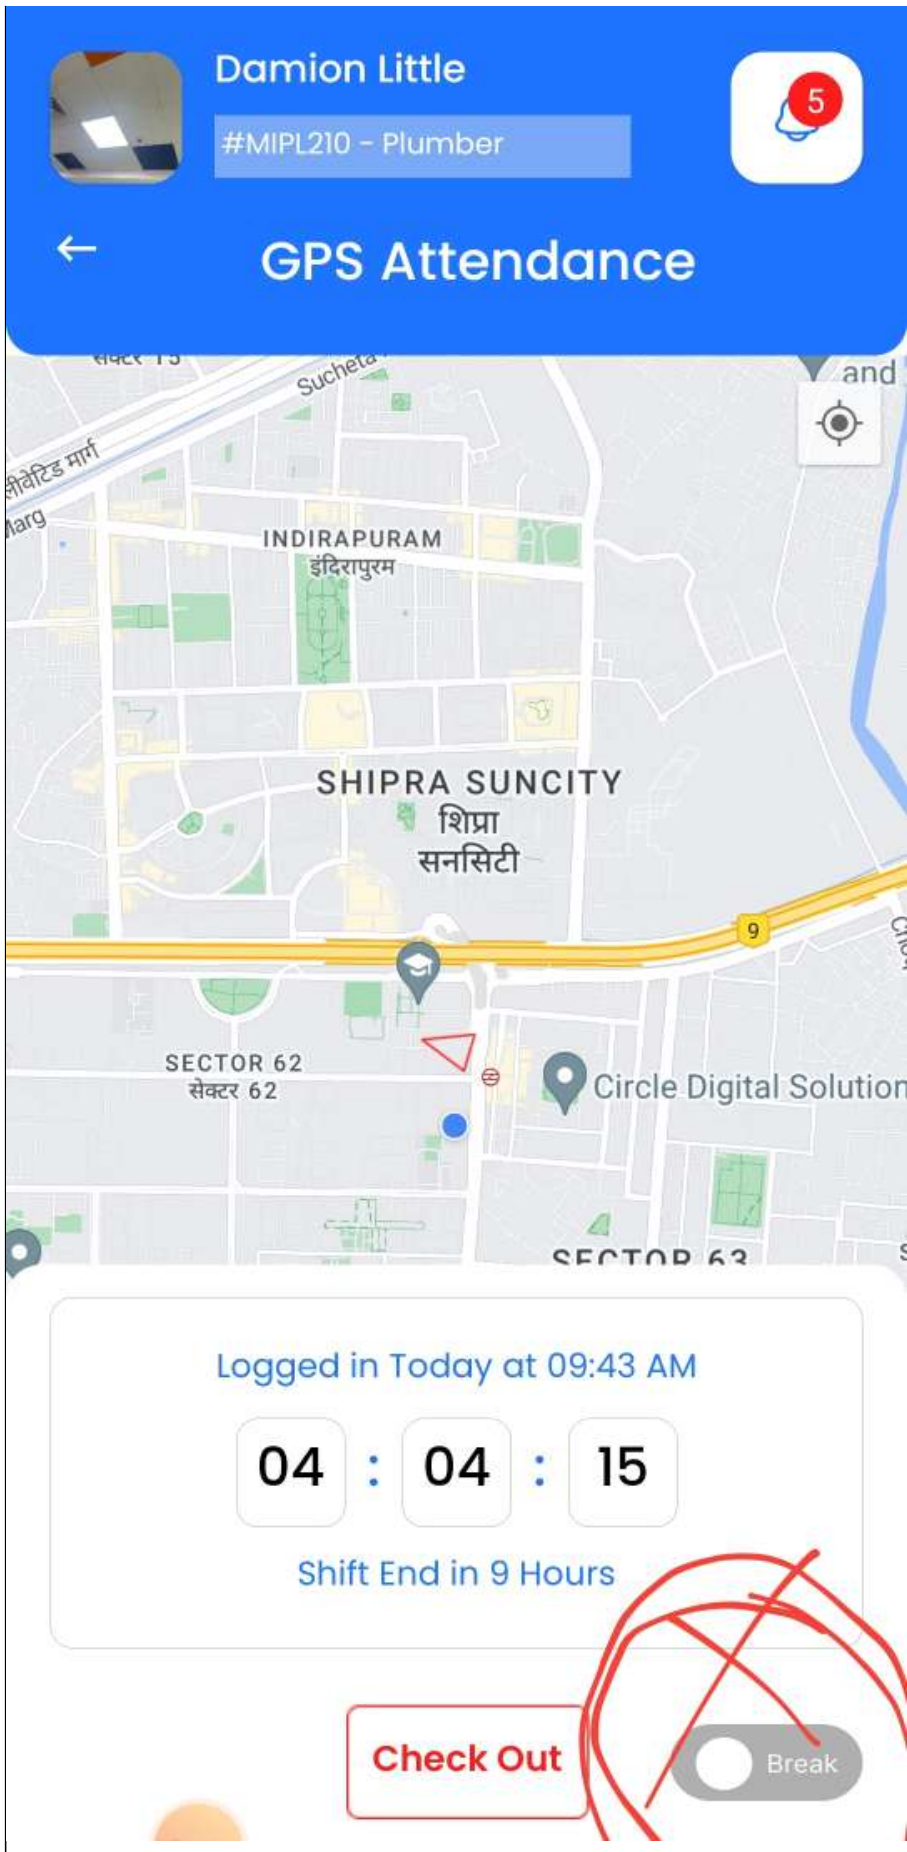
Damion Little
#MIPL210 - Plumber
5
GPS Attendance

सेक्टर 15
Sucheta
and
लीवेटिड मार्ग
Marg
INDIRAPURAM
इंदिरापुरम
SHIPRA SUNCITY
शिप्रा
सनसिटी
9
SECTOR 62
सेक्टर 62
Circle Digital Solution
SECTOR 63

Logged in Today at 09:43 AM
04 : 04 : 15
Shift End in 9 Hours

Check Out
Break